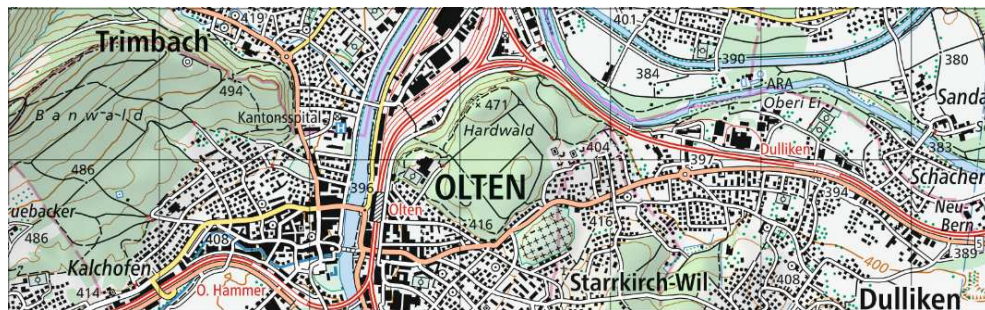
419
Trimbach
401
390
380
384
ARA
Oberi Ei
Sanda
494
471
B a n w a l d
Kantonsspital
Hardwald
404
383
Dulliken
397
486
OLTEN
Schacher
396
394
uebacker
Olten
416
416
Neu-
Bern
486
408
389
400
Kalchofen
414
O. Hammer
Starkirch-Wil
408
Dulliken